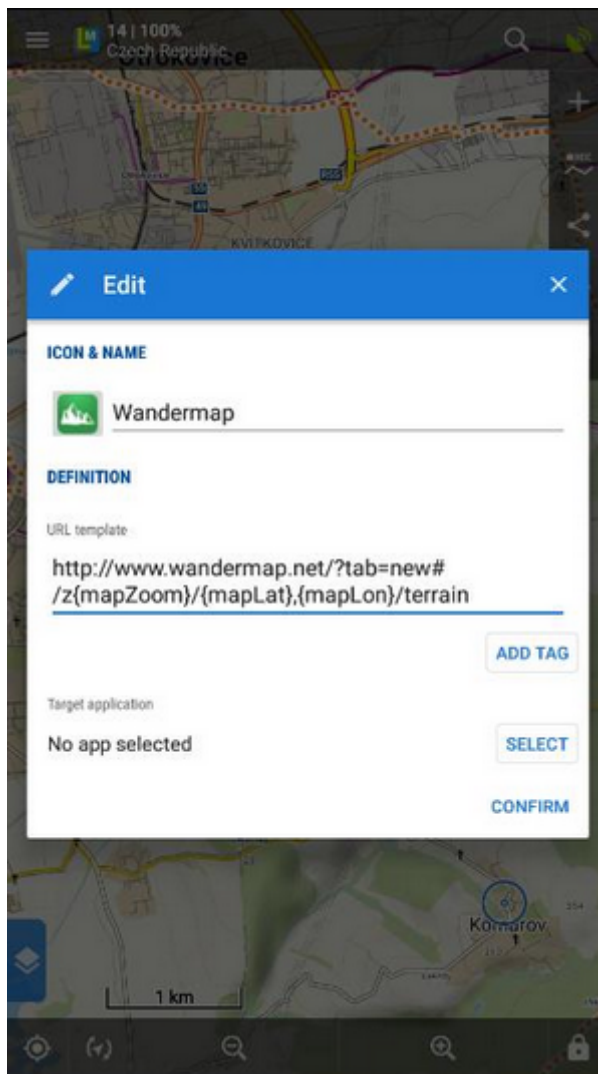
14 | 100%
Czech Republic
Otrokovice

KVITKOVICE

Edit

ICON & NAME

Wandermap

DEFINITION

URL template

http://www.wandermap.net/?tab=new#/z{mapZoom}/{mapLat},{mapLon}/terrain

ADD TAG

Target application

No app selected

SELECT

CONFIRM

Komárov

1 km